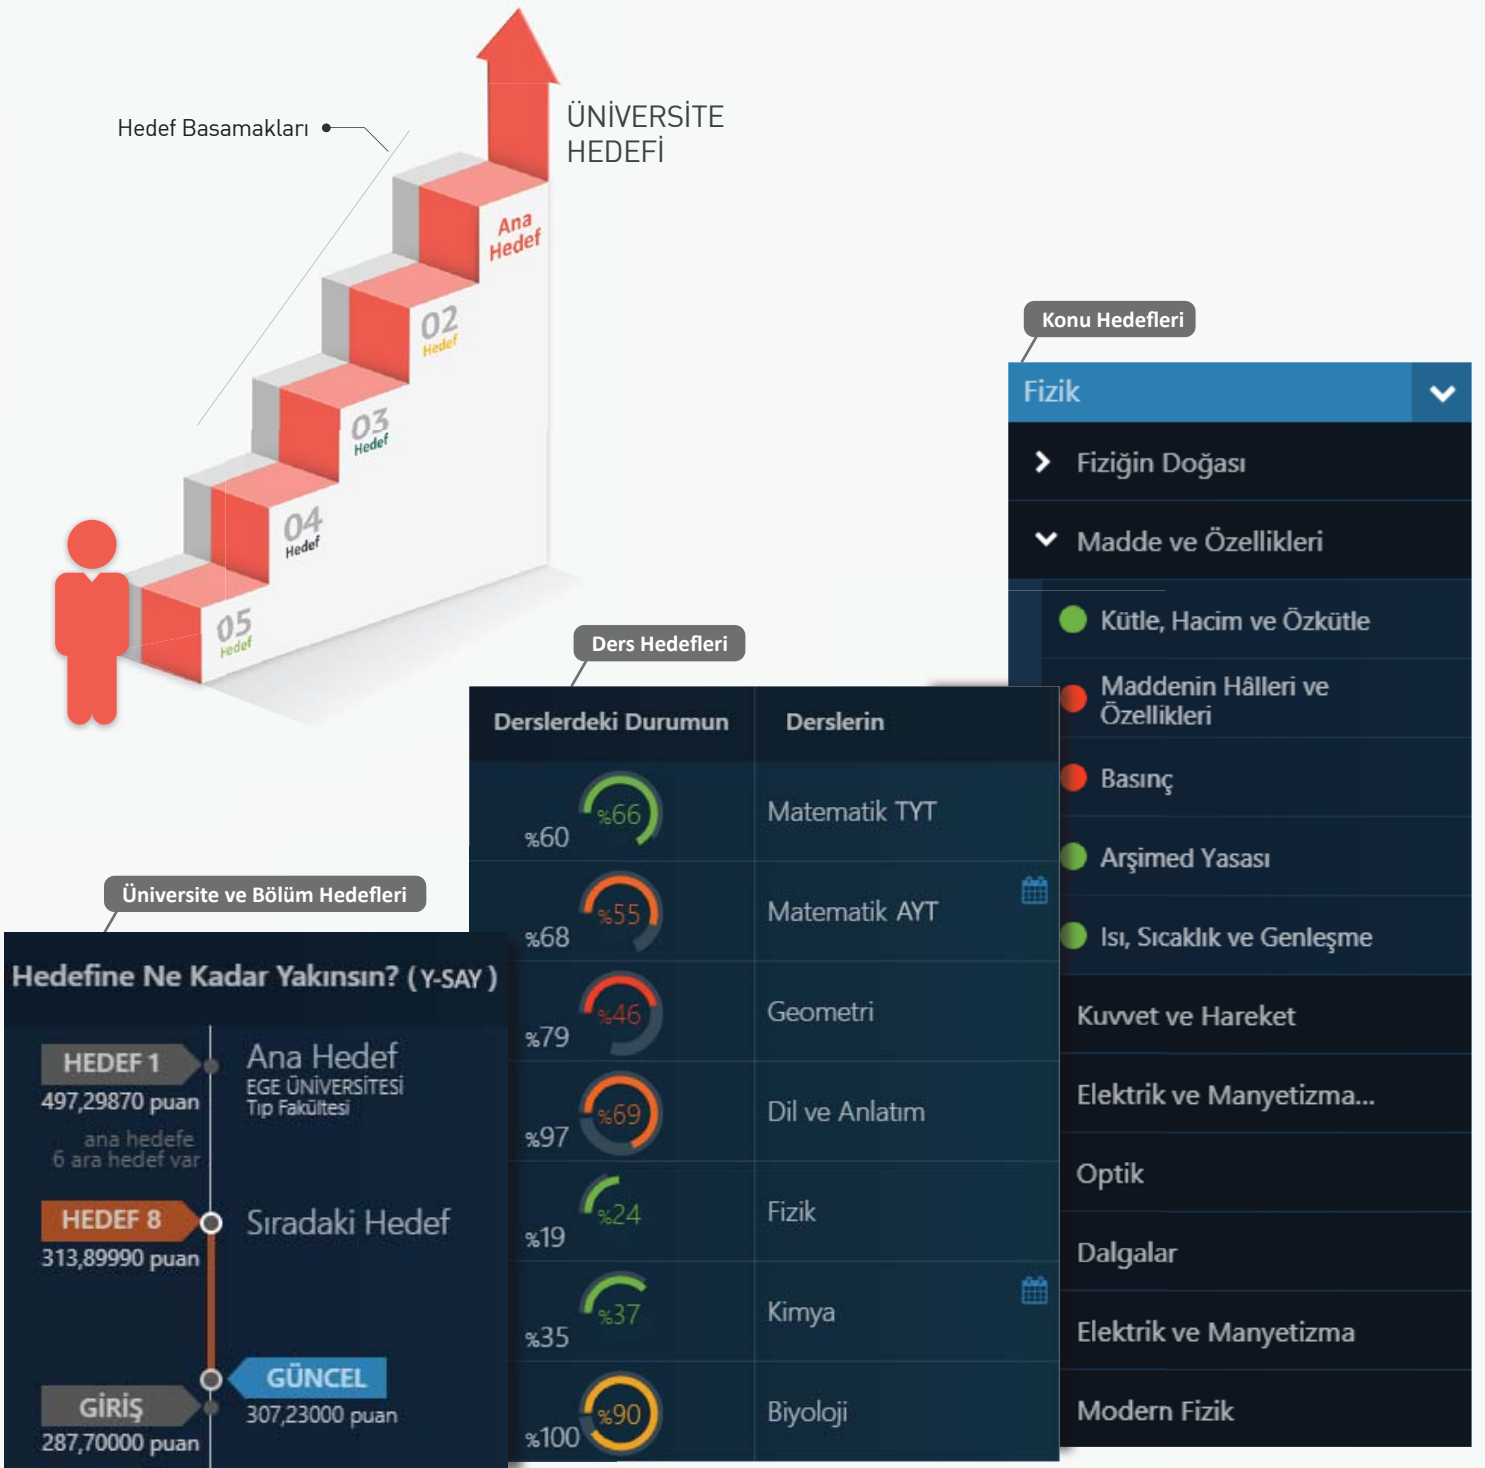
Hedef Basamakları

ÜNİVERSİTE HEDEFİ

Ana Hedef

02 Hedef

03 Hedef

04 Hedef

05 Hedef

Konu Hedefleri

Fizik

Fiziğin Doğası

Madde ve Özellikleri

Kütle, Hacim ve Özkütle

Maddenin Hâlleri ve Özellikleri

Basınç

Arşimed Yasası

Isı, Sıcaklık ve Genleşme

Kuvvet ve Hareket

Elektrik ve Manyetizma...

Optik

Dalgalar

Elektrik ve Manyetizma

Modern Fizik

Ders Hedefleri

| Derslerdeki Durumun | Derslerin |
|---|---|
| %60 %66 | Matematik TYT |
| %68 %55 | Matematik AYT |
| %79 %46 | Geometri |
| %97 %69 | Dil ve Anlatım |
| %19 %24 | Fizik |
| %35 %37 | Kimya |
| %100 %90 | Biyoloji |

Üniversite ve Bölüm Hedefleri

Hedefine Ne Kadar Yakınsın? ( Y-SAY )

HEDEF 1
497,29870 puan

Ana Hedef
EGE ÜNİVERSİTESİ
Tıp Fakültesi

ana hedefe
6 ara hedef var

HEDEF 8
313,89990 puan

Sıradaki Hedef

GÜNCEL
307,23000 puan

GİRİŞ
287,70000 puan